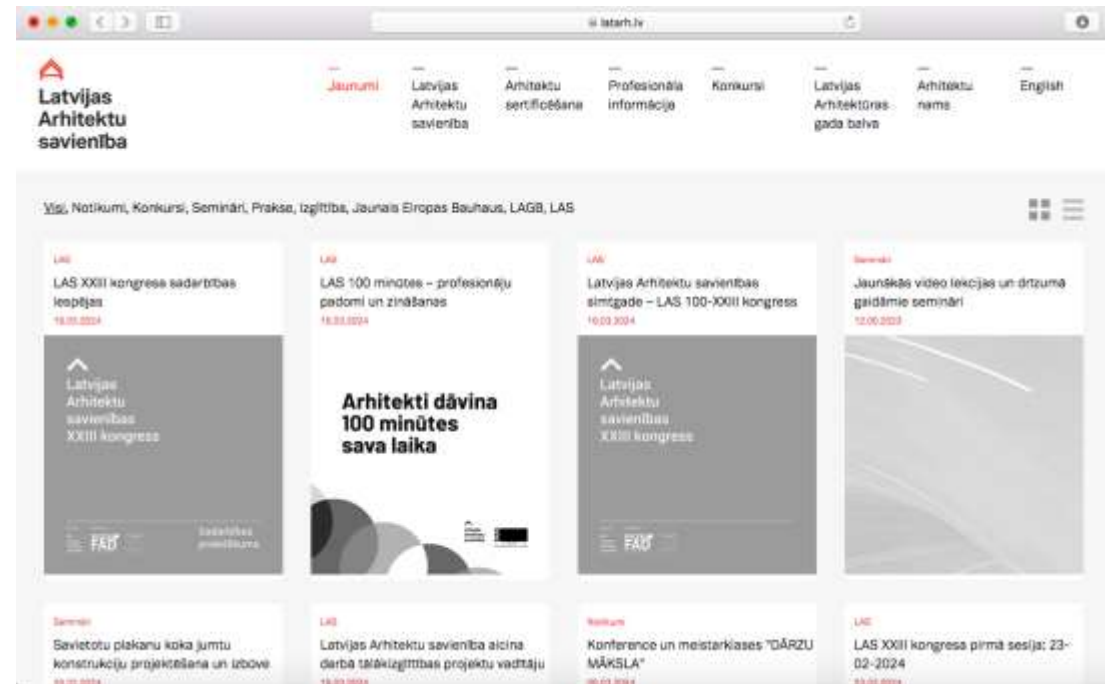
latarh.lv

Latvijas Arhitektu savienība

Jaunumi
Latvijas Arhitektu savienība
Arhitektu sertificēšana
Profesionālā informācija
Konkursi
Latvijas Arhitektūras gada balva
Arhitektu nams
English

Visi, Notikumi, Konkursi, Semināri, Prakse, Izglītība, Jaunais Eiropas Bauhaus, LAGB, LAS

LAS
LAS XXIII kongresa sadarbības iespējas
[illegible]

Latvijas Arhitektu savienības XXIII kongress
FAD
Sadarbības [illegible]

LAS
LAS 100 minūtes – profesionāļu padomi un zināšanas
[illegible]

Arhitekti dāvina 100 minūtes sava laika

LAS
Latvijas Arhitektu savienības simtgade – LAS 100-XXIII kongress
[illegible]

Latvijas Arhitektu savienības XXIII kongress
FAD

Semināri
Jaunākās video lekcijas un drīzumā gaidāmie semināri
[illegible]

Semināri
Savietotu plakanu koka jumtu konstrukciju projektēšana un izbūve
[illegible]

LAS
Latvijas Arhitektu savienība aicina darbā tālākizglītības projektu vadītāju
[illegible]

Notikumi
Konference un meistarklases "DĀRZU MĀKSLA"
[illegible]

LAS
LAS XXIII kongresa pirmā sesija: 23-02-2024
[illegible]